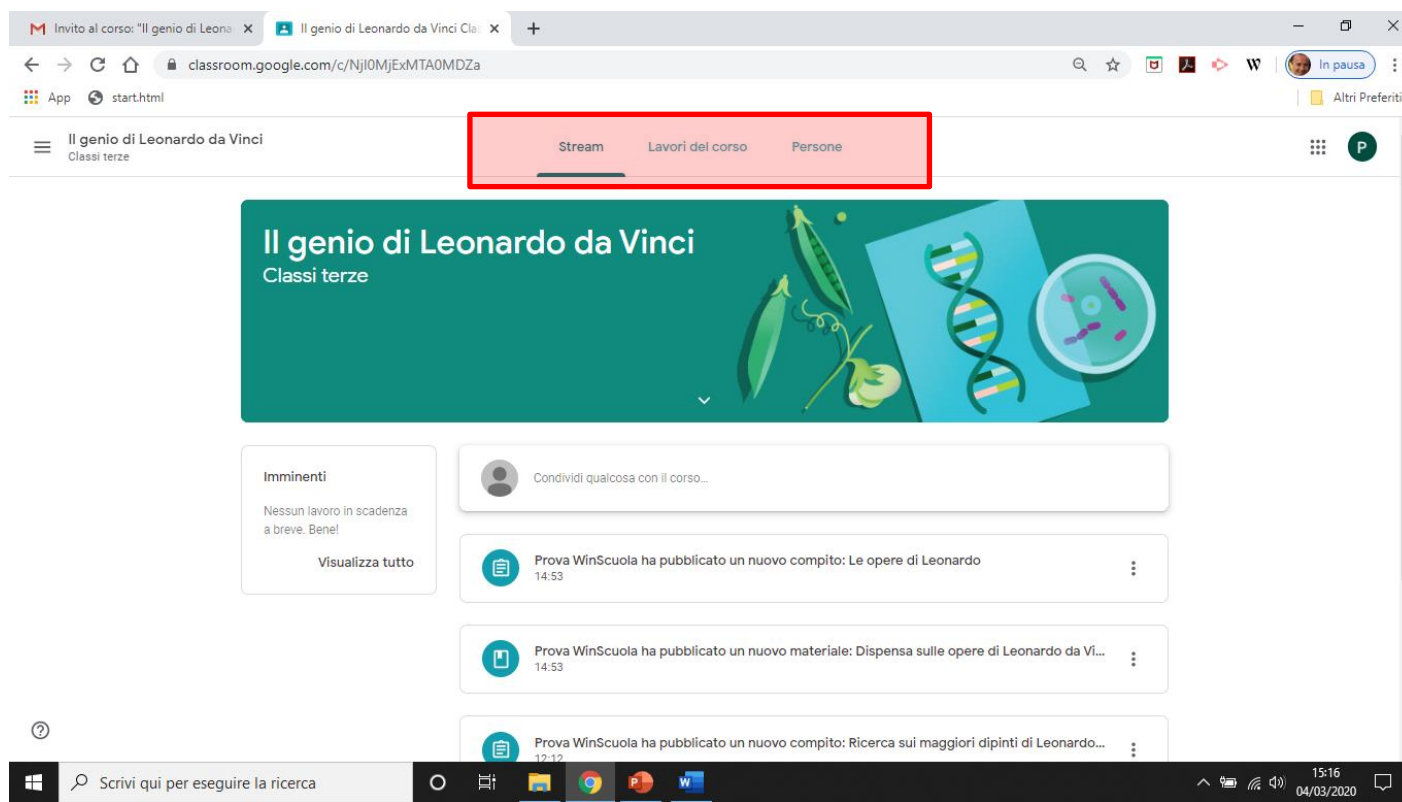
Invito al corso: "Il genio di Leona ×
Il genio di Leonardo da Vinci Cla ×
+

classroom.google.com/c/NjI0MjExMTA0MDZa

In pausa

App start.html

Altri Preferiti

Il genio di Leonardo da Vinci
Classi terze

Stream Lavori del corso Persone

P

Il genio di Leonardo da Vinci
Classi terze

Imminenti

Nessun lavoro in scadenza a breve. Bene!

Visualizza tutto

Condividi qualcosa con il corso...

Prova WinScuola ha pubblicato un nuovo compito: Le opere di Leonardo
14:53

Prova WinScuola ha pubblicato un nuovo materiale: Dispensa sulle opere di Leonardo da Vi...
14:53

Prova WinScuola ha pubblicato un nuovo compito: Ricerca sui maggiori dipinti di Leonardo...
12:12

Scrivi qui per eseguire la ricerca

15:16
04/03/2020